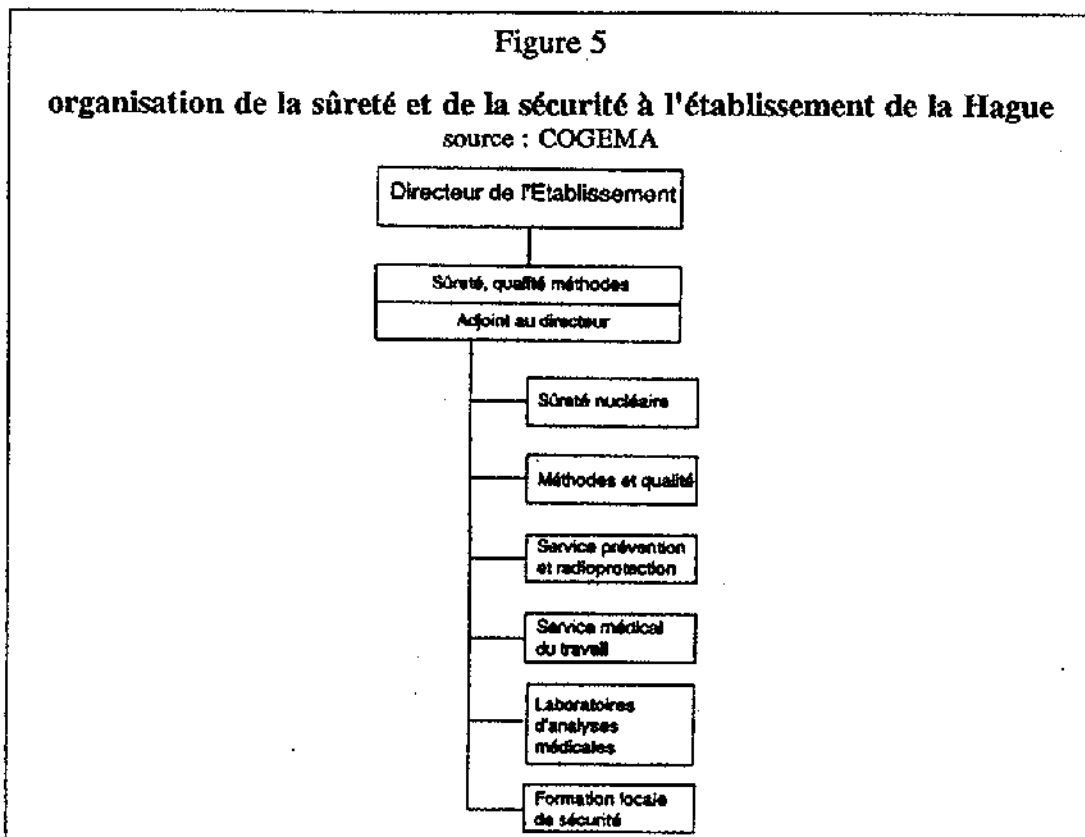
Figure 5

organisation de la sûreté et de la sécurité à l'établissement de la Hague
source : COGEMA

Directeur de l'Etablissement

Sûreté, qualité méthodes

Adjoint au directeur

Sûreté nucléaire

Méthodes et qualité

Service prévention et radioprotection

Service médical du travail

Laboratoires d'analyses médicales

Formation locale de sécurité